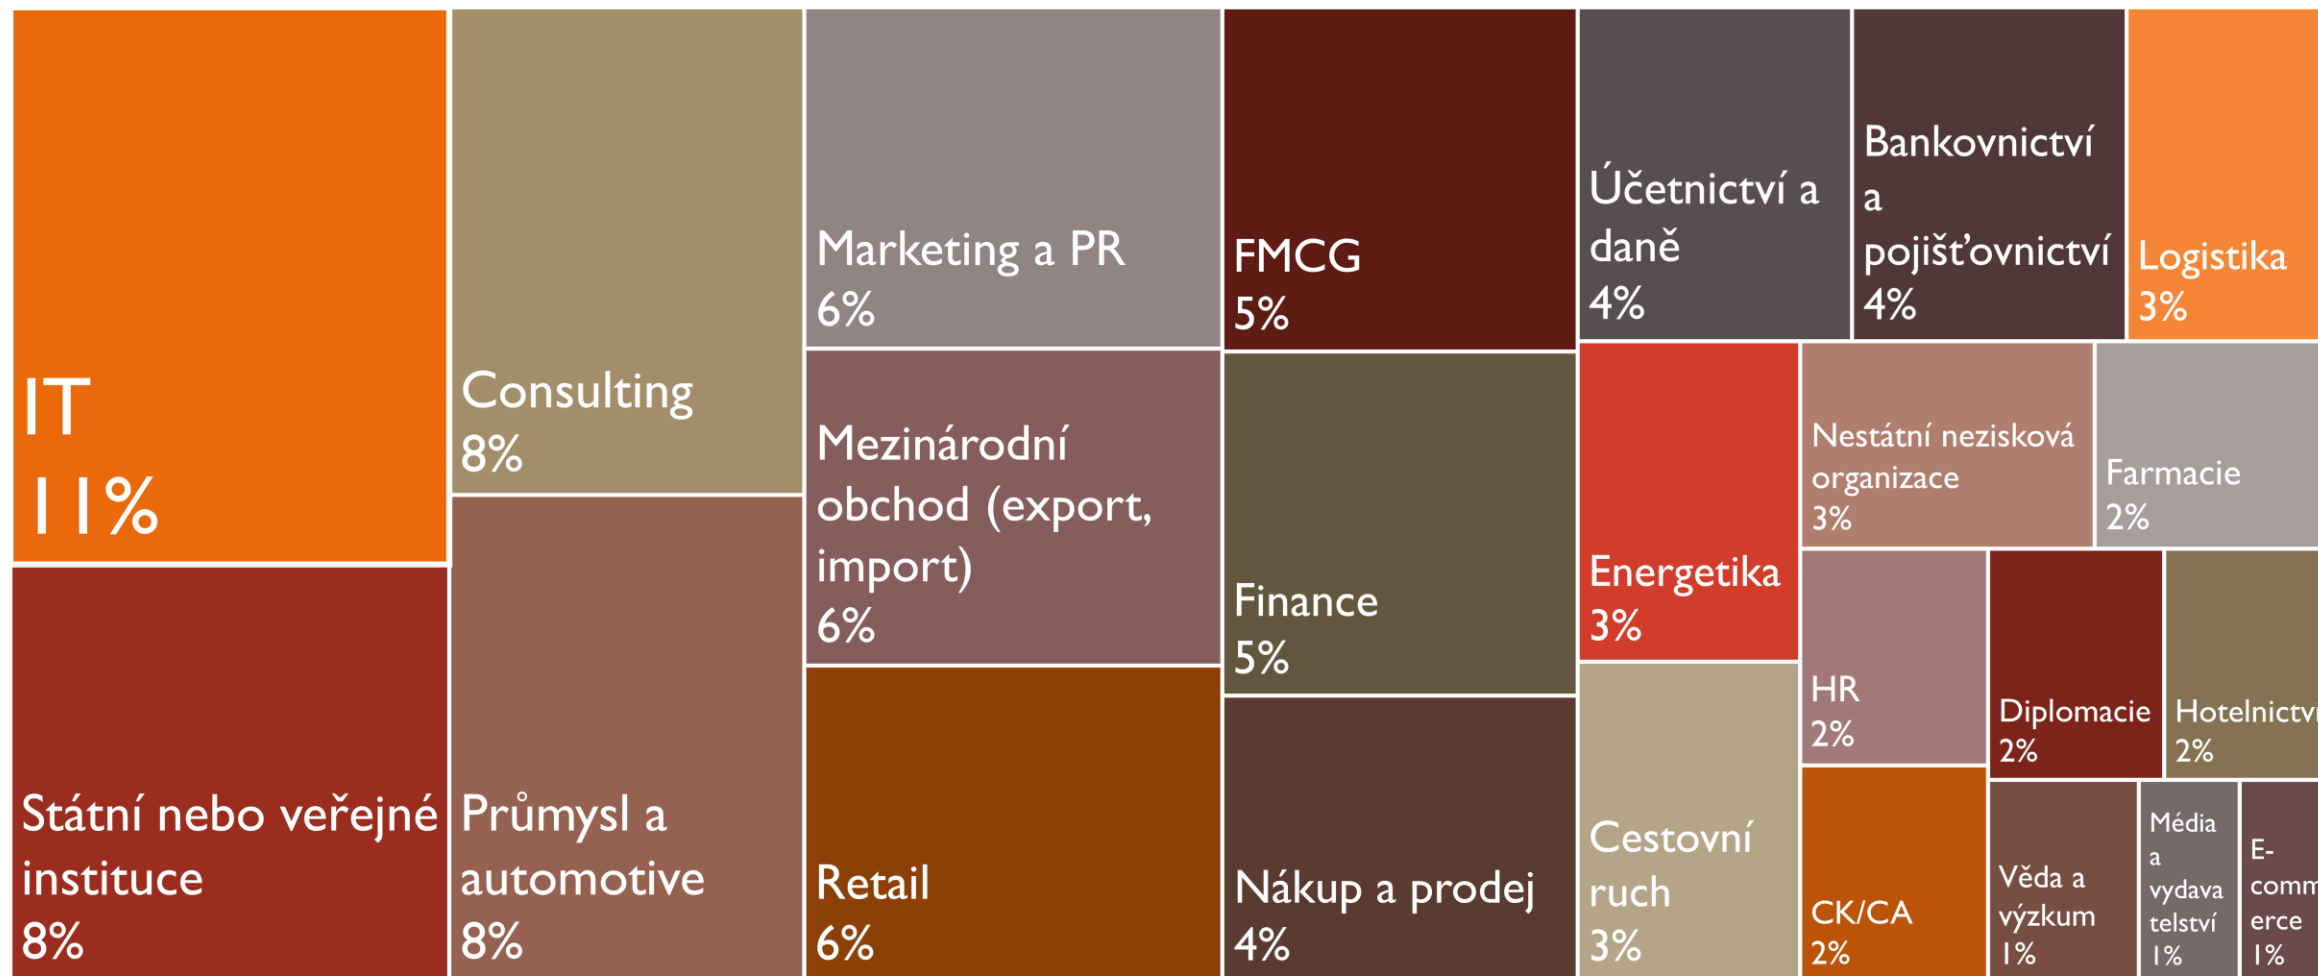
IT
11%

Státní nebo veřejné instituce
8%

Consulting
8%

Průmysl a automotive
8%

Marketing a PR
6%

Mezinárodní obchod (export, import)
6%

Retail
6%

FMCG
5%

Finance
5%

Nákup a prodej
4%

Účetnictví a daně
4%

Bankovnictví a pojišťovnictví
4%

Logistika
3%

Energetika
3%

Cestovní ruch
3%

Nestátní nezisková organizace
3%

Farmacie
2%

HR
2%

Diplomacie
2%

Hotelnictv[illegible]
2%

CK/CA
2%

Věda a výzkum
1%

Média a vydavatelství
1%

E-comm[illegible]erce
1%